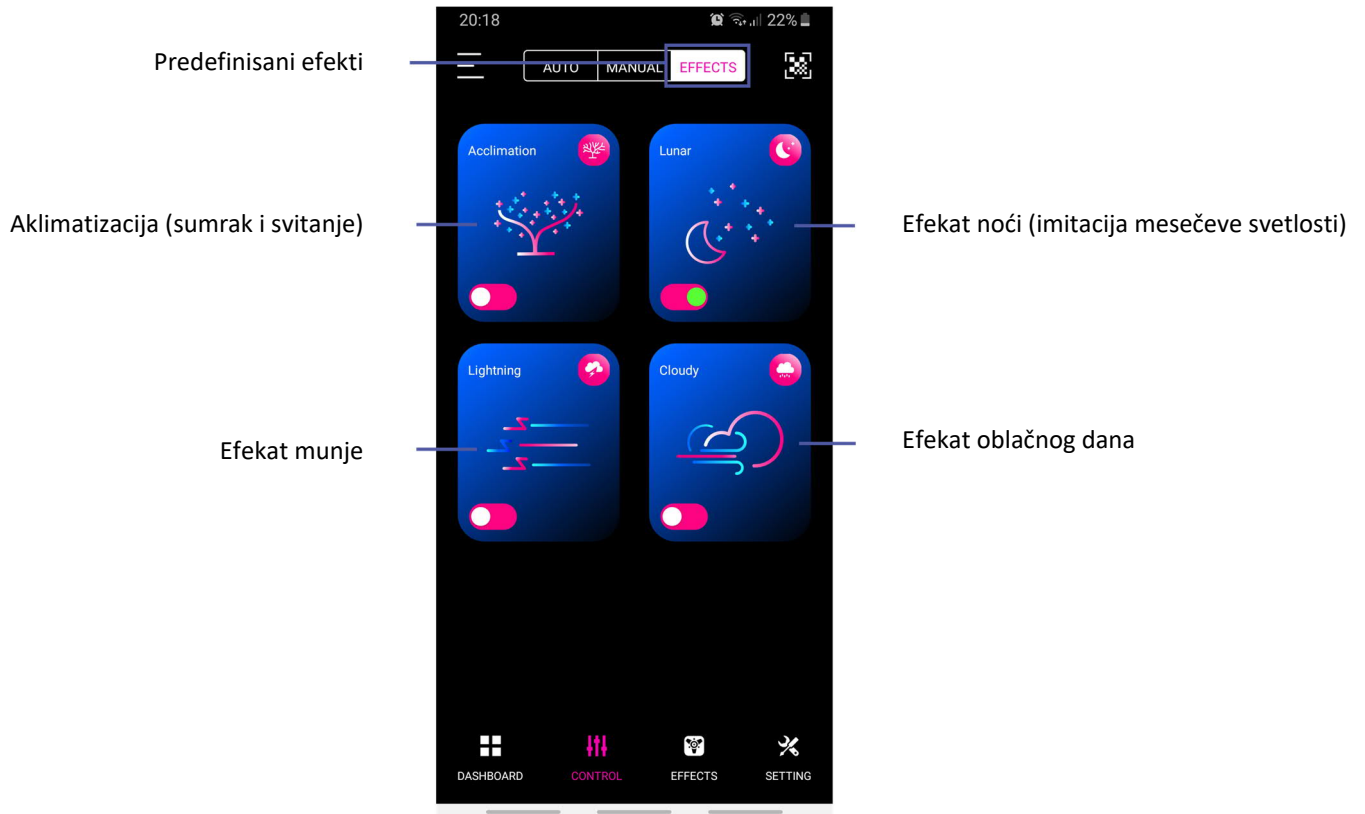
20:18
22%

Predefinisani efekti

AUTO MANUAL EFFECTS

Acclimation

Lunar

Aklimatizacija (sumrak i svitanje)

Efekat noći (imitacija mesečeve svetlosti)

Lightning

Cloudy

Efekat munje

Efekat oblačnog dana

DASHBOARD CONTROL EFFECTS SETTING